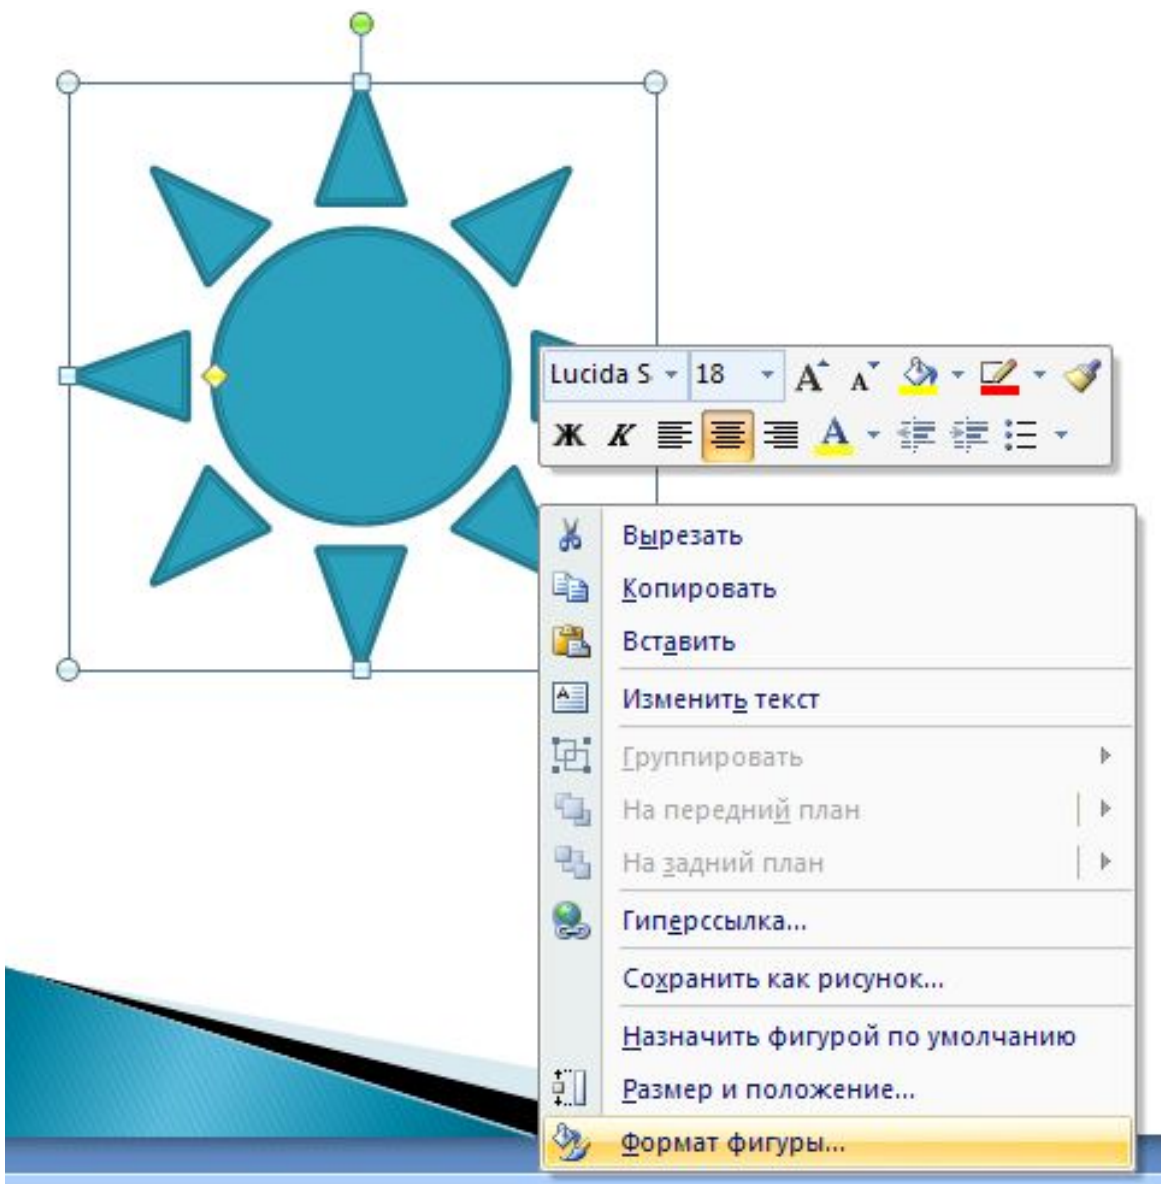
Lucida S 18

Ж К

Вырезать
Копировать
Вставить
Изменить текст
Группировать
На передний план
На задний план
Гиперссылка...
Сохранить как рисунок...
Назначить фигурой по умолчанию
Размер и положение...
Формат фигуры...